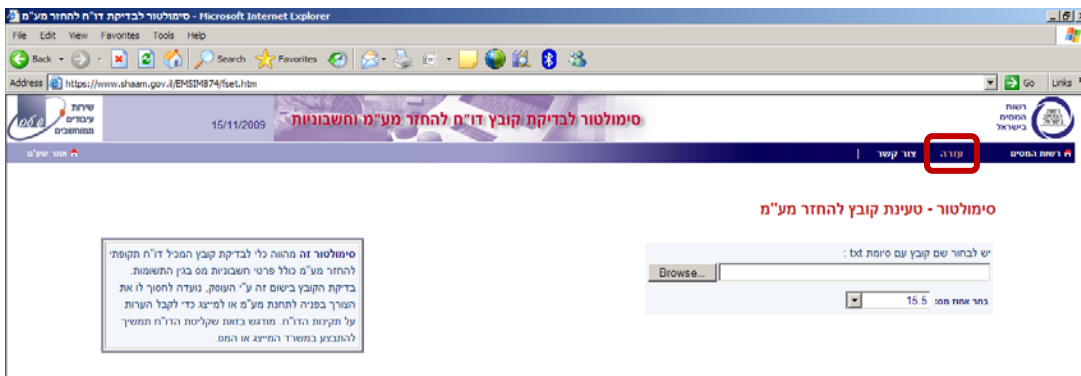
סימולטור לבדיקת דו"ח להחזר מע"מ - Microsoft Internet Explorer

File Edit View Favorites Tools Help

Back Search Favorites

Address https://www.shaam.gov.il/EMSIM874/fset.htm

Go Links

שירות עיבודים ממוחשבים

15/11/2009

סימולטור לבדיקת קובץ דו"ח להחזר מע"מ וחשבוניות

רשות המסים בישראל

אתר שע"מ

רשות המסים | עזרה | צור קשר

סימולטור - טעינת קובץ להחזר מע"מ

יש לבחור שם קובץ עם סיומת txt :

Browse...

בחר אחוז מס: 15.5

סימולטור זה מהווה כלי לבדיקת קובץ המכיל דו"ח תקופתי להחזר מע"מ כולל פרטי חשבוניות מס בגין התשומות. בדיקת הקובץ בישום זה ע"י העוסק, נועדה לחסוך לו את הצורך בפניה לתחנת מע"מ או למייצג כדי לקבל הערות על תקינות הדו"ח. מודגש בזאת שקליטת הדו"ח תמשיך להתבצע במשרד המייצג או המס.